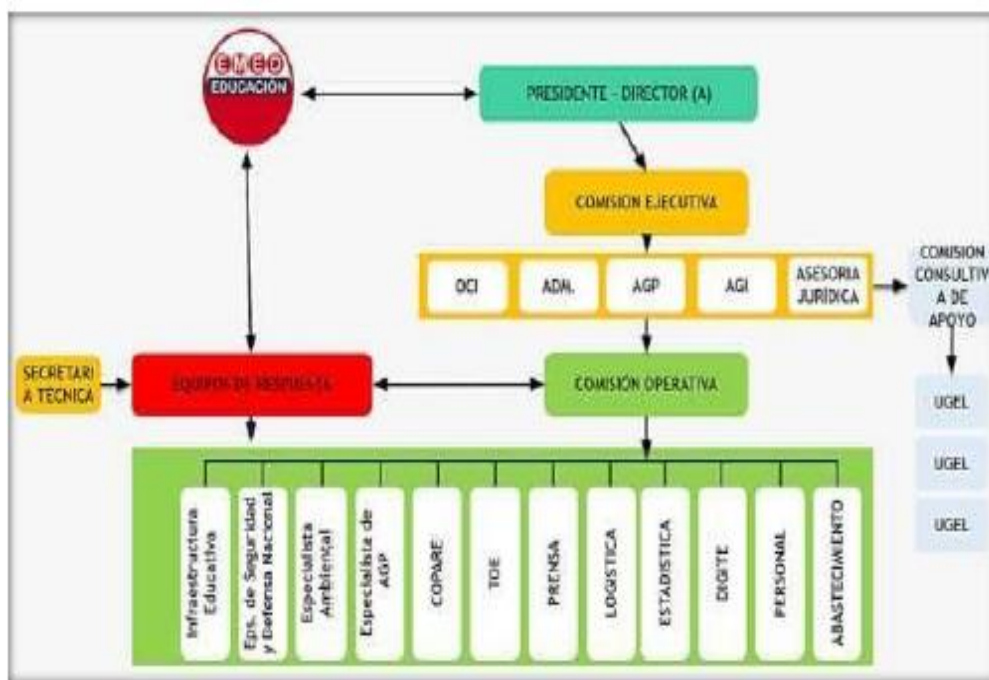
EMED
EDUCACIÓN

PRESIDENTE - DIRECTOR (A)

COMISION EJECUTIVA

DCI

ADM.

AGP

AGI

ASESORIA JURÍDICA

COMISION CONSULTIVA DE APOYO

SECRETARIA TECNICA

EQUIPOS DE RESPUESTA

COMISIÓN OPERATIVA

UGEL

UGEL

UGEL

Infraestructura Educativa

Eps. de Seguridad y Defensa Nacional

Especialista Ambiental

Especialista de AGP

COPARE

TOE

PRENSA

LOGISTICA

ESTADISTICA

DIGITE

PERSONAL

ABASTECIMIENTO